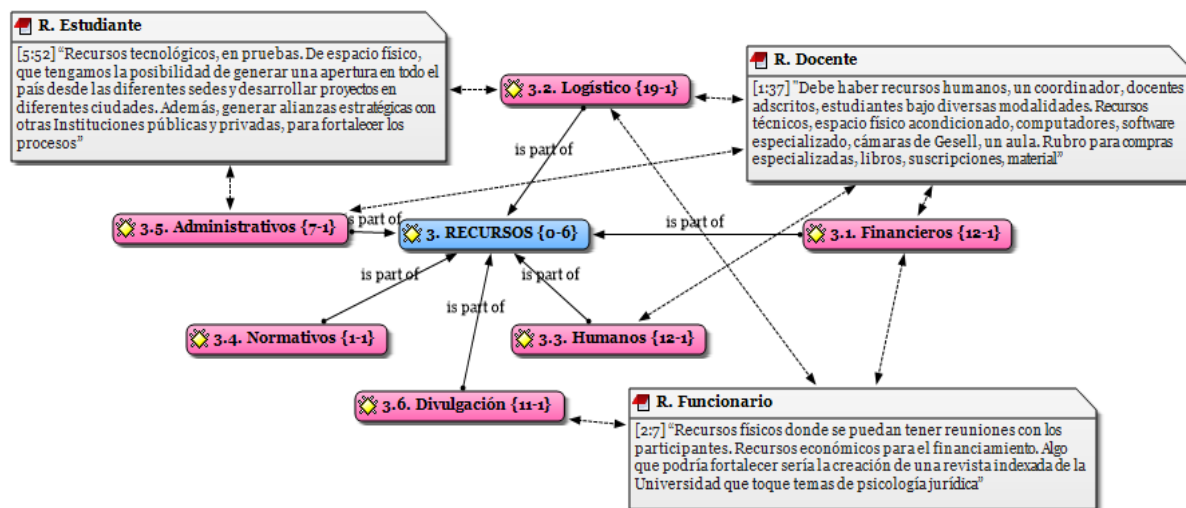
R. Estudiante

[5:52] "Recursos tecnológicos, en pruebas. De espacio físico, que tengamos la posibilidad de generar una apertura en todo el país desde las diferentes sedes y desarrollar proyectos en diferentes ciudades. Además, generar alianzas estratégicas con otras Instituciones públicas y privadas, para fortalecer los procesos"

3.2. Logístico {19-1}

R. Docente

[1:37] "Debe haber recursos humanos, un coordinador, docentes adscritos, estudiantes bajo diversas modalidades. Recursos técnicos, espacio físico acondicionado, computadores, software especializado, cámaras de Gesell, un aula. Rubro para compras especializadas, libros, suscripciones, material"

is part of

is part of

is part of

3.5. Administrativos {7-1}

3. RECURSOS {0-6}

3.1. Financieros {12-1}

is part of

is part of

3.4. Normativos {1-1}

3.3. Humanos {12-1}

3.6. Divulgación {11-1}

R. Funcionario

[2:7] "Recursos físicos donde se puedan tener reuniones con los participantes. Recursos económicos para el financiamiento. Algo que podría fortalecer sería la creación de una revista indexada de la Universidad que toque temas de psicología jurídica"